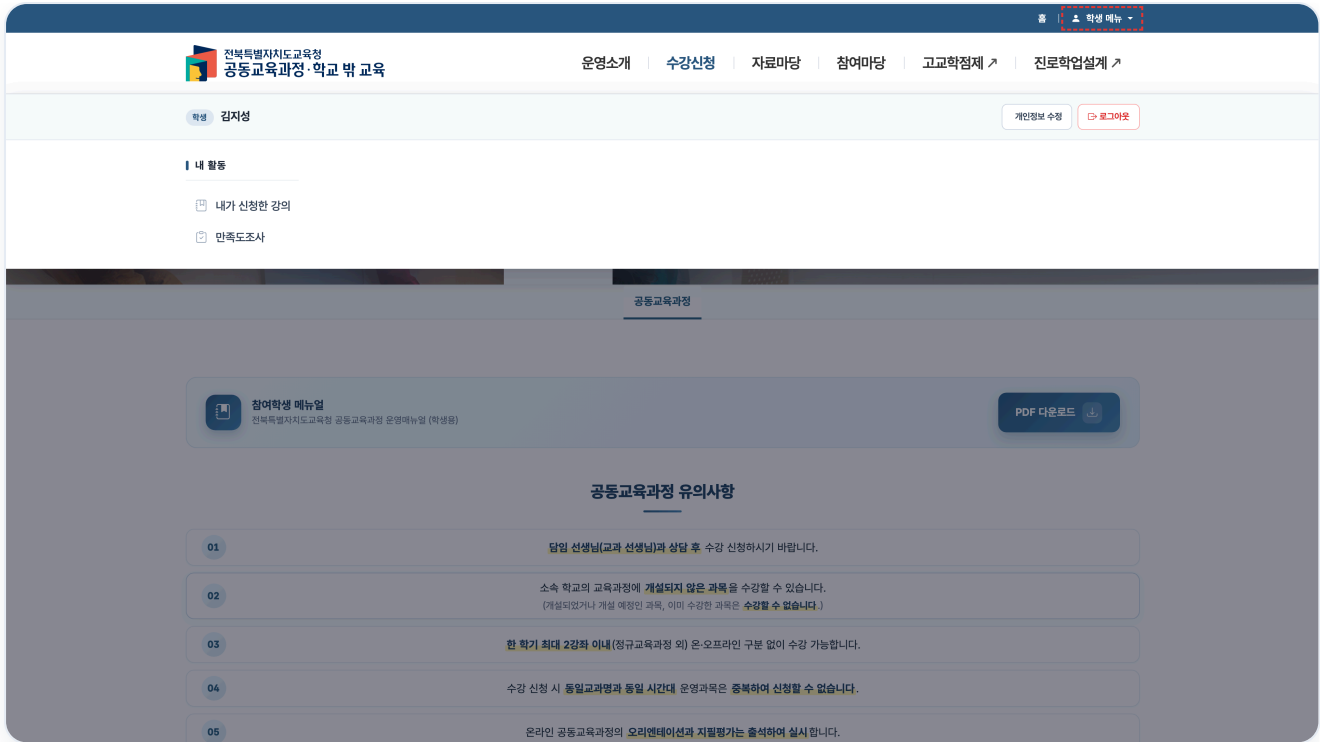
홈 | 학생 메뉴

전북특별자치도교육청
공동교육과정·학교 밖 교육

운영소개 | 수강신청 | 자료마당 | 참여마당 | 고교학점제 ↗ | 진로학업설계 ↗

학생 김지성

개인정보 수정 | 로그아웃

내 활동

내가 신청한 강의

만족도조사

공동교육과정

참여학생 메뉴얼
전북특별자치도교육청 공동교육과정 운영메뉴얼 (학생용)

PDF 다운로드

공동교육과정 유의사항

01 담임 선생님(교과 선생님)과 상담 후 수강 신청하시기 바랍니다.

02 소속 학교의 교육과정에 개설되지 않은 과목을 수강할 수 있습니다.
(개설되었거나 개설 예정인 과목, 이미 수강한 과목은 수강할 수 없습니다.)

03 한 학기 최대 2강좌 이내(정규교육과정 외) 온·오프라인 구분 없이 수강 가능합니다.

04 수강 신청 시 동일교과명과 동일 시간대 운영과목은 중복하여 신청할 수 없습니다.

05 온라인 공동교육과정의 오리엔테이션과 지필평가는 출석하여 실시합니다.